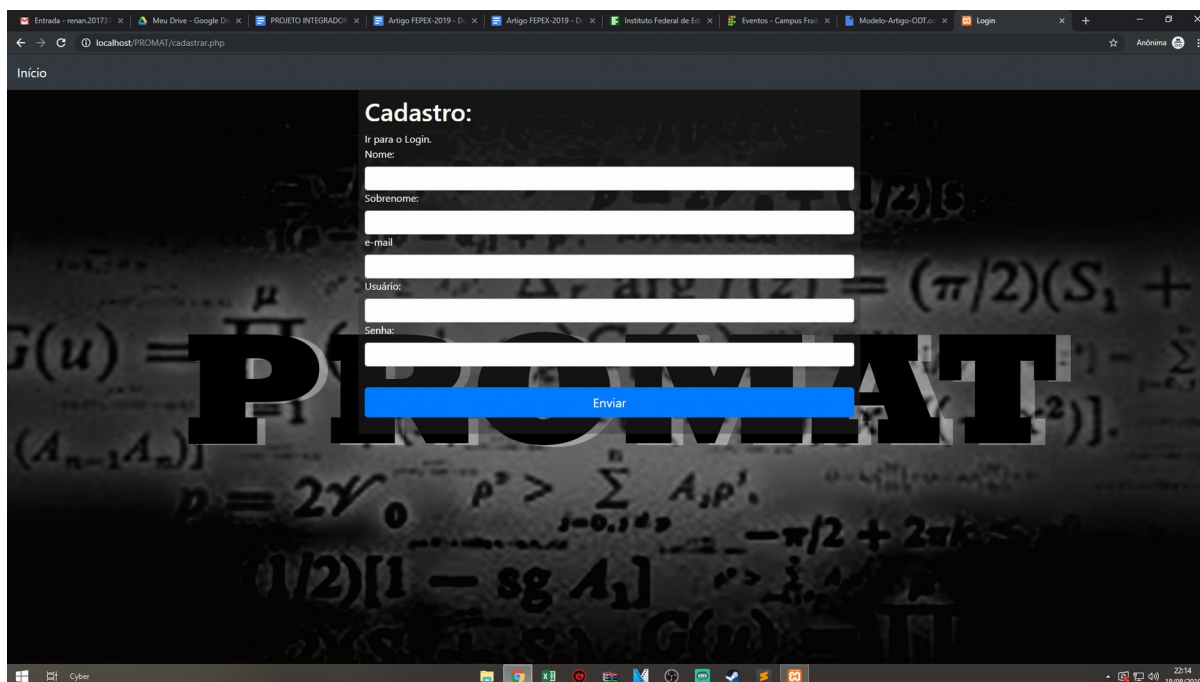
Entrada - renan.20173 | Meu Drive - Google Dr | PROJETO INTEGRADOR | Artigo FEPEX-2019 - D | Artigo FEPEX-2019 - D | Instituto Federal de Ed | Eventos - Campus Fra | Modelo-Artigo-ODT.o | Login

localhost/PROMAT/cadastrar.php

Anônima

Início

Cadastro:

Ir para o Login.

Nome:

Sobrenome:

e-mail

Usuário:

Senha:

Enviar

PROMAT

Cyber

22:14
18/08/2019